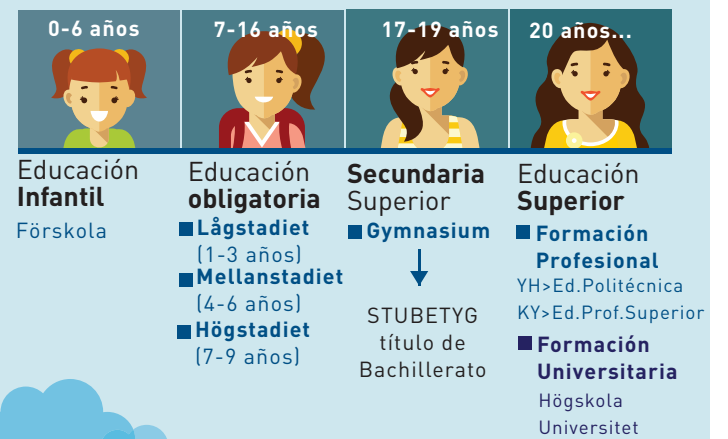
0-6 años

7-16 años

17-19 años

20 años...

Educación
**Infantil**
Förskola

Educación
**obligatoria**
**Lågstadiet**
(1-3 años)
**Mellanstadiet**
(4-6 años)
**Högstadiet**
(7-9 años)

**Secundaria**
Superior
**Gymnasium**

STUBETYG
título de
Bachillerato

Educación
**Superior**
**Formación Profesional**
YH>Ed.Politécnica
KY>Ed.Prof.Superior
**Formación Universitaria**
Högskola
Universitet